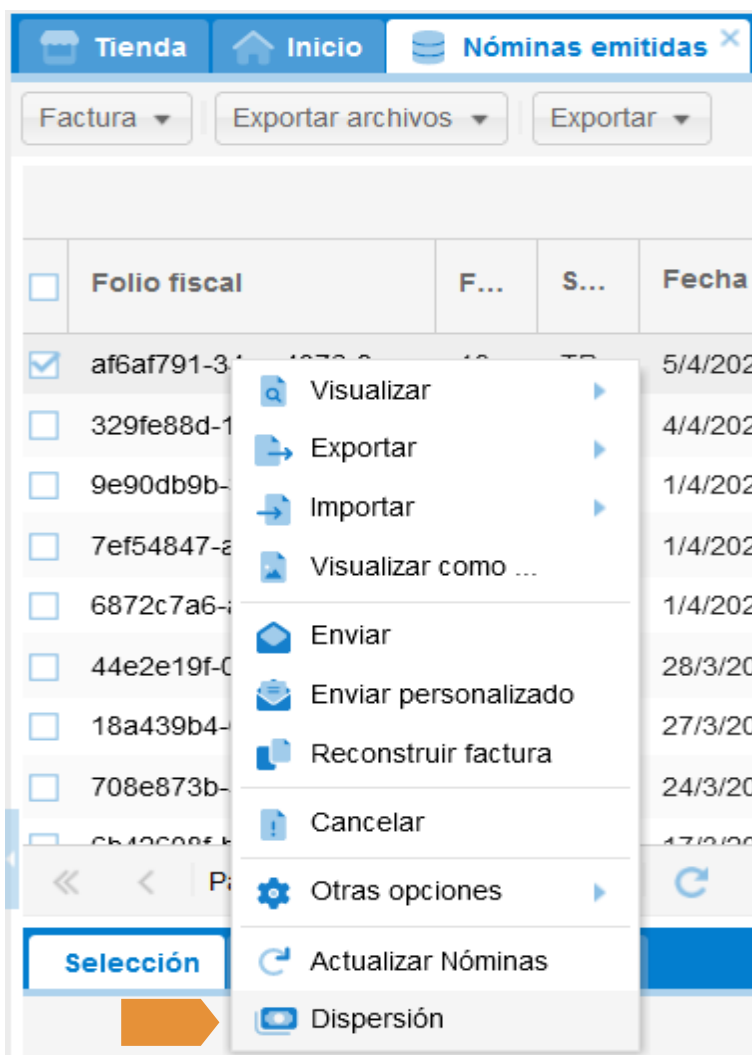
Tienda | Inicio | Nóminas emitidas ×

Factura ▾ | Exportar archivos ▾ | Exportar ▾

| | Folio fiscal | F... | S... | Fecha |
|---|---|---|---|---|
| ☑ | af6af791-34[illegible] | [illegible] | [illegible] | 5/4/202 |
| | 329fe88d-1 | | | 4/4/202 |
| | 9e90db9b- | | | 1/4/202 |
| | 7ef54847-a | | | 1/4/202 |
| | 6872c7a6- | | | 1/4/202 |
| | 44e2e19f-0 | | | 28/3/20 |
| | 18a439b4- | | | 27/3/20 |
| | 708e873b- | | | 24/3/20 |
| | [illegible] | | | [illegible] |

Visualizar
Exportar
Importar
Visualizar como ...
Enviar
Enviar personalizado
Reconstruir factura
Cancelar
Otras opciones
Actualizar Nóminas
Dispersión

Pa

Selección